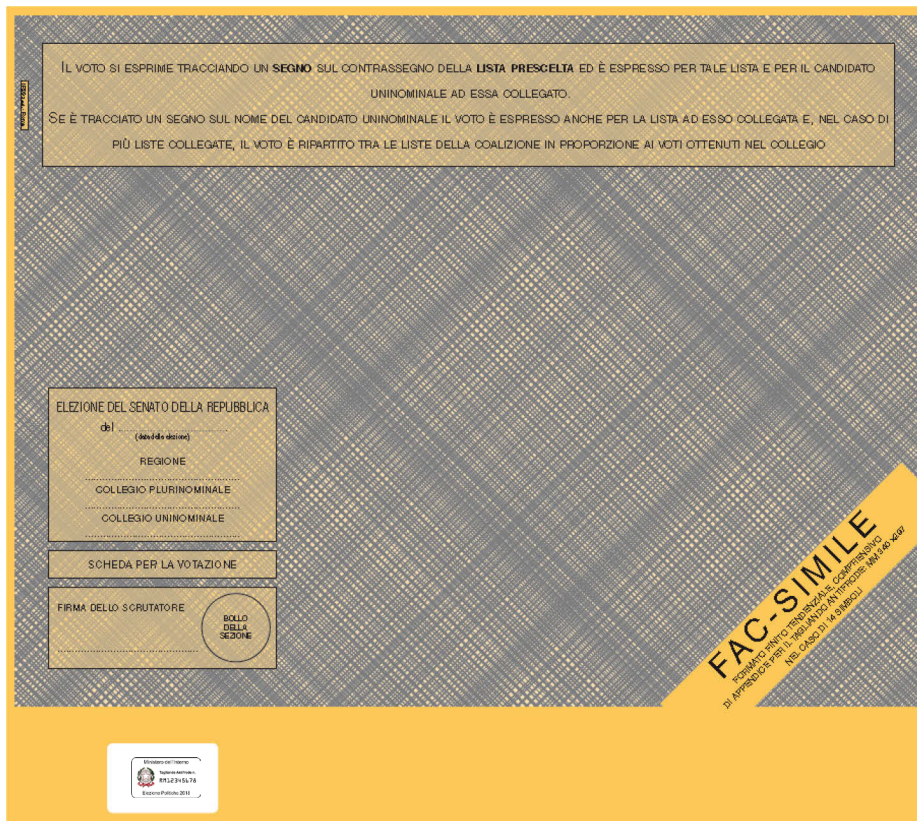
Il voto si esprime tracciando un **segno** sul contrassegno della **lista prescelta** ed è espresso per tale lista e per il candidato uninominale ad essa collegato.

Se è tracciato un segno sul nome del candidato uninominale il voto è espresso anche per la lista ad esso collegata e, nel caso di più liste collegate, il voto è ripartito tra le liste della coalizione in proporzione ai voti ottenuti nel collegio

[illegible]

ELEZIONE DEL SENATO DELLA REPUBBLICA
del .......................
(data della elezione)

REGIONE
.......................
COLLEGIO PLURINOMINALE
.......................
COLLEGIO UNINOMINALE
.......................

SCHEDA PER LA VOTAZIONE

FIRMA DELLO SCRUTATORE
.......................

BOLLO DELLA SEZIONE

FAC-SIMILE
FORMATO APERTO TENDENZIALE, COMPRENSIVO DI APPENDICE PER IL TAGLIANDO ANTIFRODE: MM 540 x 297
NEL CASO DI 14 SIMBOLI

Ministero dell'Interno
Tagliando Antifrode
RR12345678
Elezioni Politiche 2018